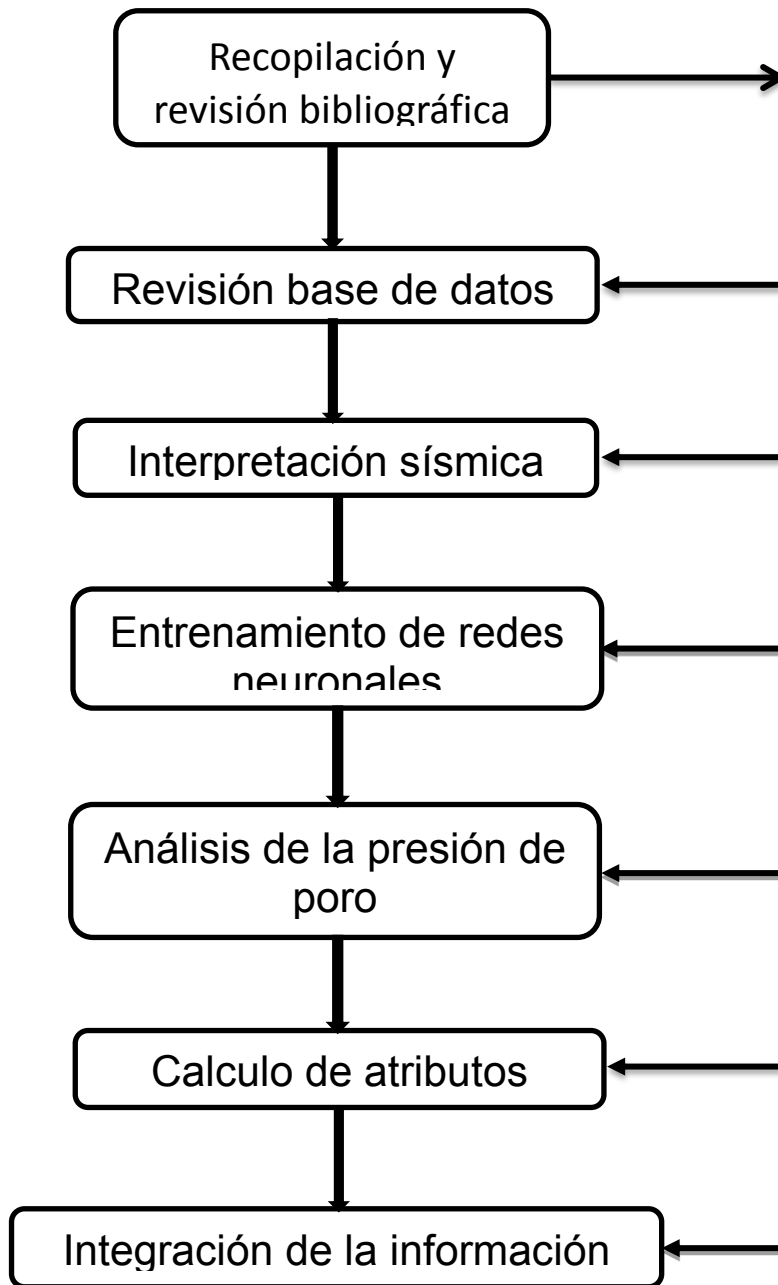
Recopilación y revisión bibliográfica

Revisión base de datos

Interpretación sísmica

Entrenamiento de redes neuronales

Análisis de la presión de poro

Calculo de atributos

Integración de la información